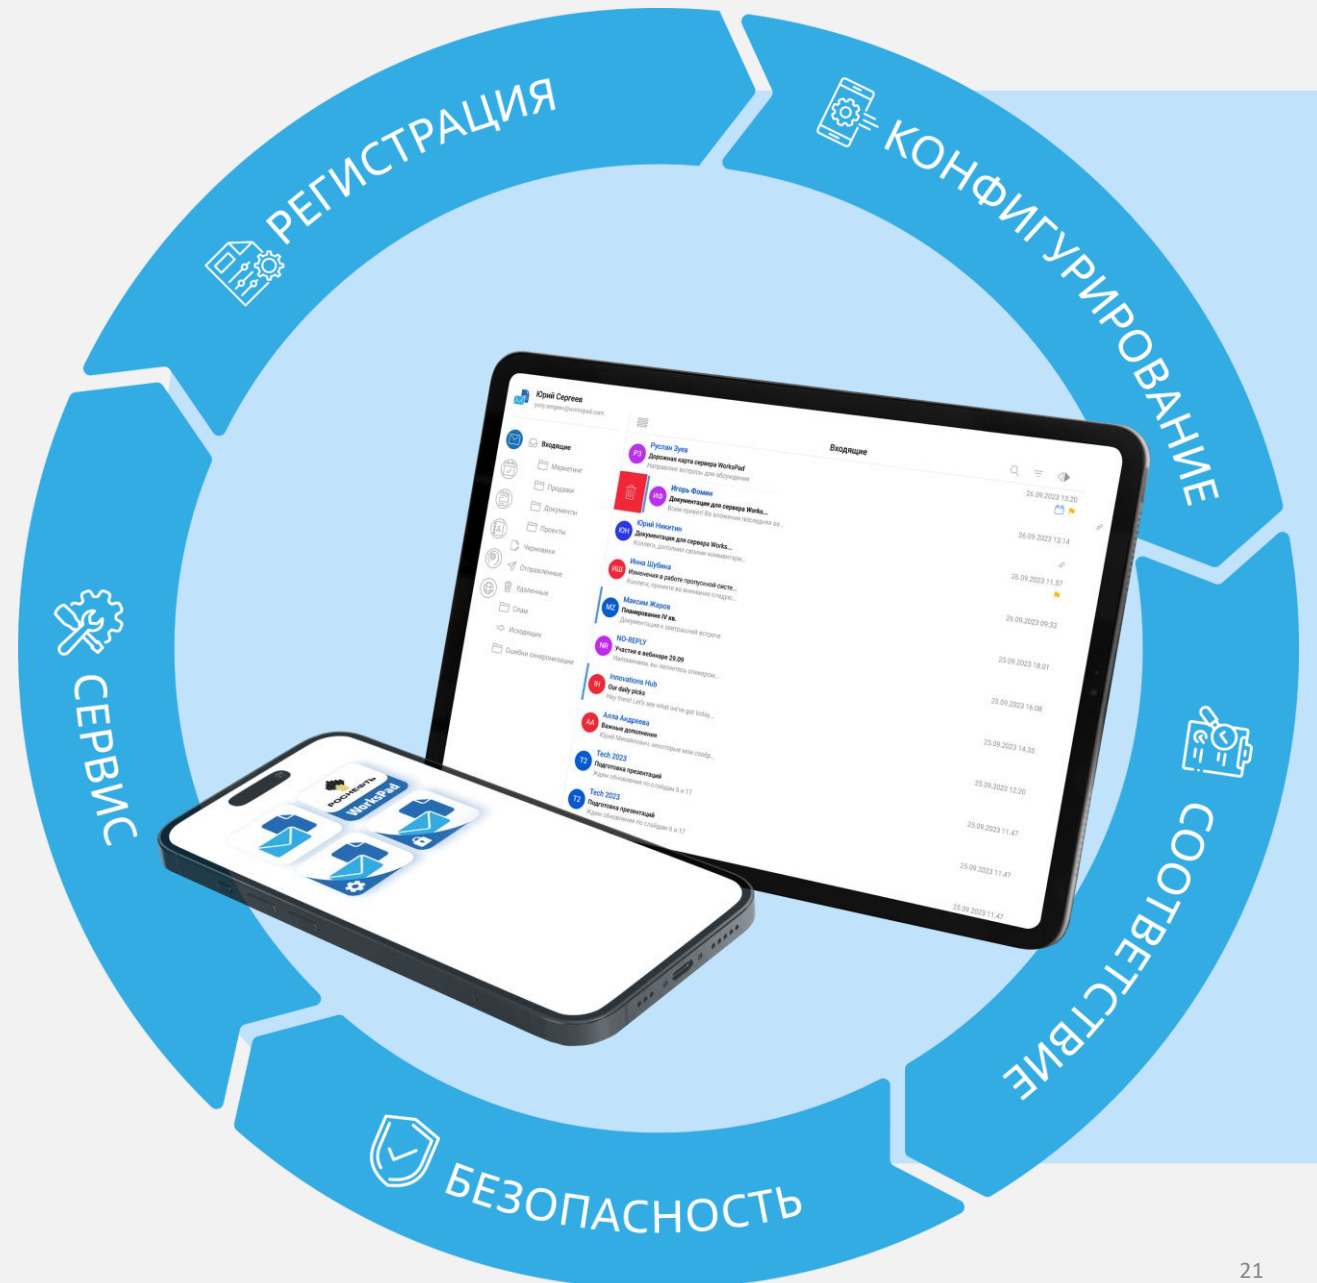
РЕГИСТРАЦИЯ

КОНФИГУРИРОВАНИЕ

СООТВЕТСТВИЕ

БЕЗОПАСНОСТЬ

СЕРВИС

Юрий Сергеев
yuriy.sergeev@workspad.com

Входящие
Маркетинг
Продажи
Документы
Проекты
Черновики
Отправленные
Удаленные
Спам
Исходящие
Ошибки синхронизации

Входящие

РЗ Руслан Зуев
Дорожная карта сервера WorksPad
Направляю вопросы для обсуждения

ИФ Игорь Фомин
Документация для сервера Works...
Всем привет! Во вложении последняя ве...
26.09.2023 13:20

ЮН Юрий Никитин
Документация для сервера Works...
Коллеги, дополнил своими комментари...
26.09.2023 13:14

ИШ Инна Шубина
Изменения в работе пропускной систе...
Коллеги, примите во внимание следую...
26.09.2023 11:57

МЖ Максим Жаров
Планирование IV кв.
Документация к завтрашней встрече
26.09.2023 09:33

NR NO-REPLY
Участие в вебинаре 29.09
Напоминаем, вы являетесь спикером...
25.09.2023 18:01

IH Innovations Hub
Our daily picks
Hey there! Let's see what we've got today...
25.09.2023 16:08

АА Алла Андреева
Важные дополнения
Юрий Михайлович, некоторые мои сообр...
25.09.2023 14:35

T2 Tech 2023
Подготовка презентаций
Ждем обновления по слайдам 6 и 17
25.09.2023 12:20

T2 Tech 2023
Подготовка презентаций
Ждем обновления по слайдам 6 и 17
25.09.2023 11:47

25.09.2023 11:47

25.09.2023 11:47

РОСНЕФТЬ
WorksPad

21